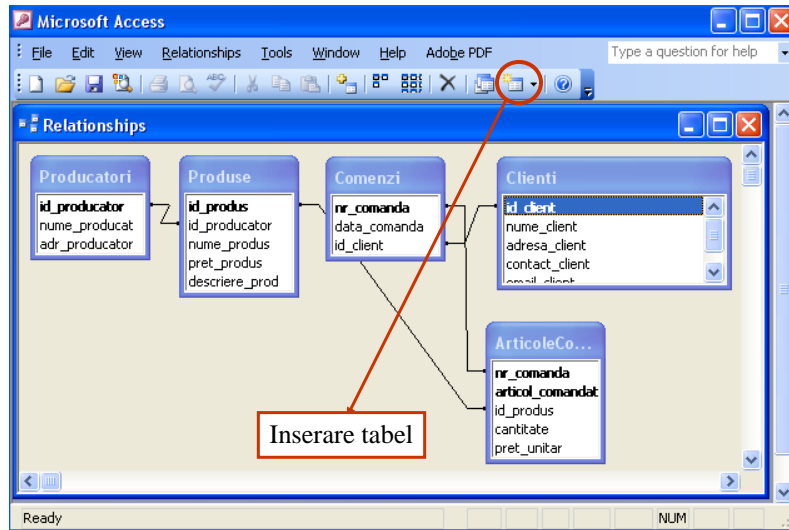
Microsoft Access

File Edit View Relationships Tools Window Help Adobe PDF

Type a question for help

Relationships

Producatori
id_producator
nume_producat
adr_producator

Produse
id_produs
id_producator
nume_produs
pret_produs
descriere_prod

Comenzi
nr_comanda
data_comanda
id_client

Clienti
id_client
nume_client
adresa_client
contact_client
email_client

ArticoleCo...
nr_comanda
articol_comandat
id_produs
cantitate
pret_unitar

Inserare tabel

Ready

NUM